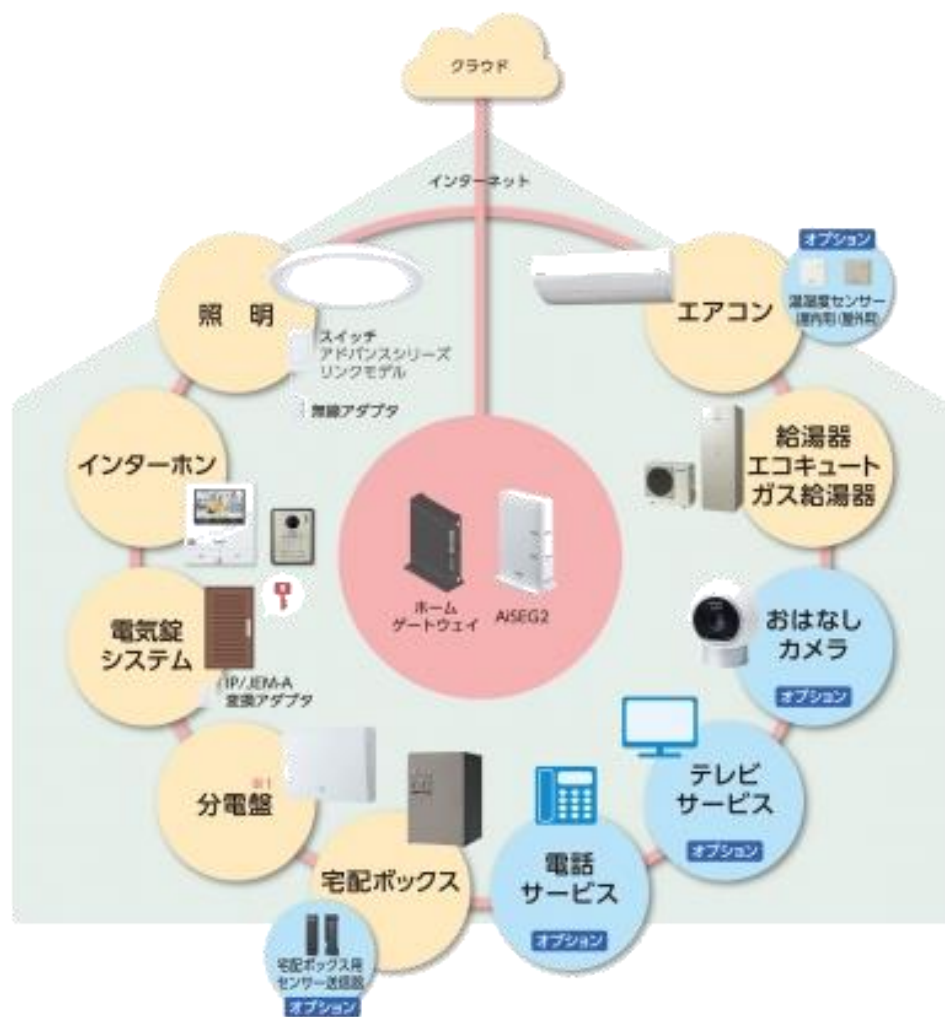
クラウド

インターネット

照　明

スイッチ
アドバンスシリーズ
リンクモデル

無線アダプタ

オプション

温湿度センサー
(屋内用)(屋外用)

エアコン

給湯器
エコキュート
ガス給湯器

インターホン

ホーム
ゲートウェイ

AiSEG2

電気錠
システム

JP/JEM-A
変換アダプタ

おはなし
カメラ

オプション

分電盤

※1

テレビ
サービス

オプション

宅配ボックス

電話
サービス

オプション

宅配ボックス用
センサー送信器

オプション